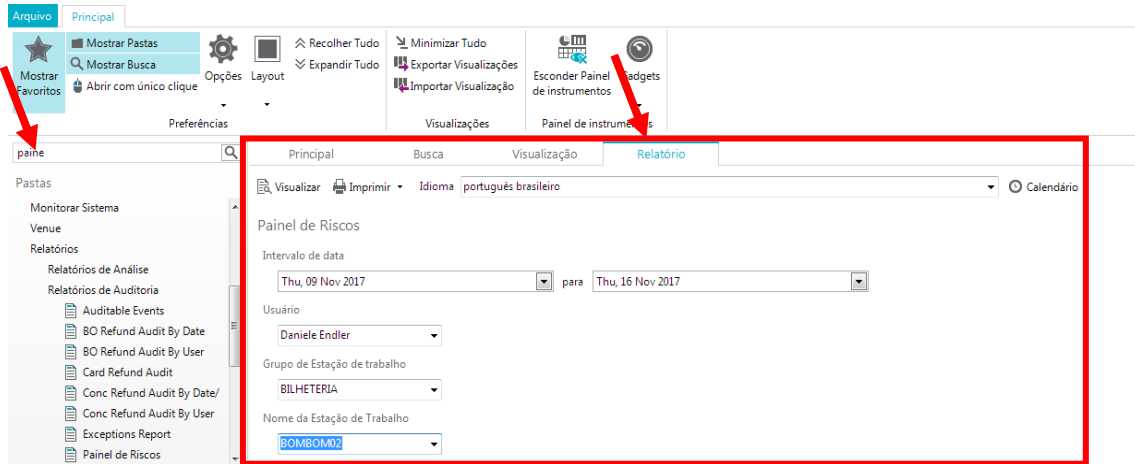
Arquivo Principal

Mostrar Favoritos
Mostrar Pastas
Mostrar Busca
Abrir com único clique
Opções
Layout
Recolher Tudo
Expandir Tudo
Preferências
Minimizar Tudo
Exportar Visualizações
Importar Visualização
Visualizações
Esconder Painel de instrumentos
Gadgets
Painel de instrumentos

paine

Pastas
Monitorar Sistema
Venue
Relatórios
Relatórios de Análise
Relatórios de Auditoria
Auditable Events
BO Refund Audit By Date
BO Refund Audit By User
Card Refund Audit
Conc Refund Audit By Date/
Conc Refund Audit By User
Exceptions Report
Painel de Riscos

Principal Busca Visualização Relatório

Visualizar Imprimir Idioma português brasileiro Calendário

Painel de Riscos

Intervalo de data
Thu, 09 Nov 2017 para Thu, 16 Nov 2017

Usuário
Daniele Endler

Grupo de Estação de trabalho
BILHETERIA

Nome da Estação de Trabalho
BOMBOM02